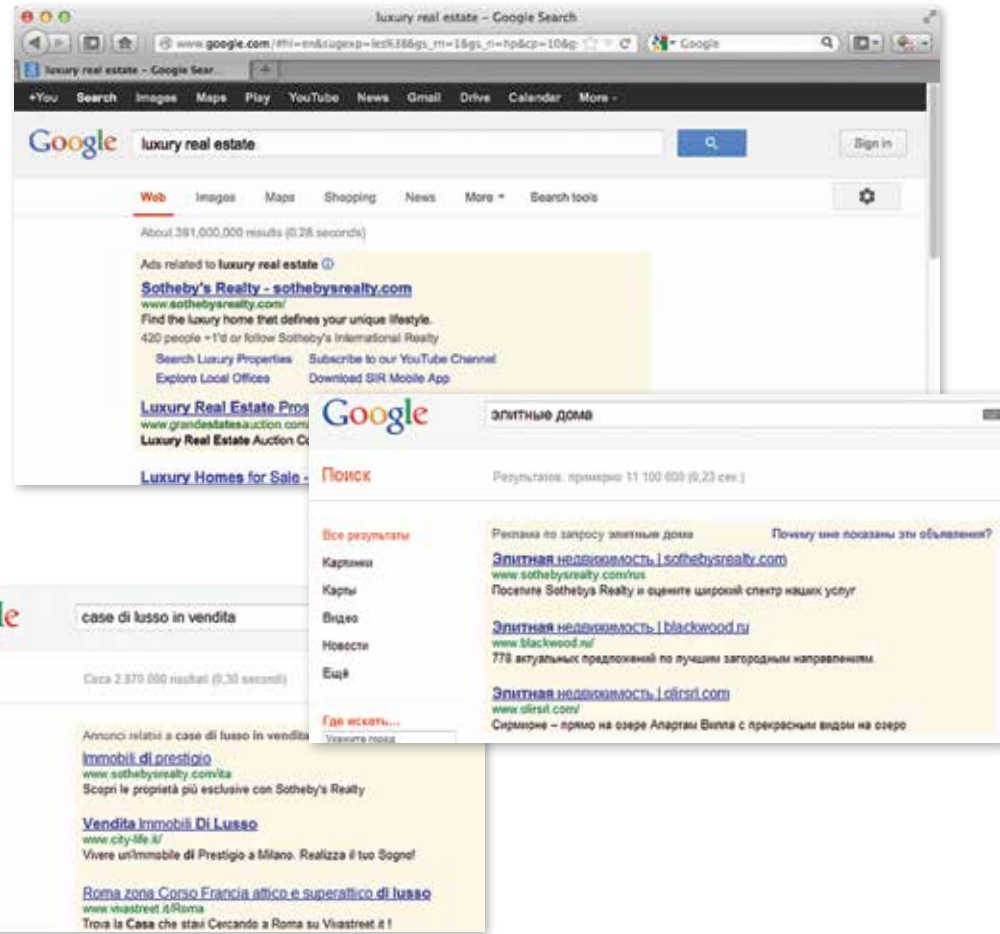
luxury real estate – Google Search

www.google.com/#hl=en&sugexp=les%3B&gs_rn=1&gs_ri=hp&cp=10&g

Google

luxury real estate – Google Sear...

+You Search Images Maps Play YouTube News Gmail Drive Calendar More -

Google luxury real estate

Sign in

Web Images Maps Shopping News More Search tools

About 391,000,000 results (0.28 seconds)

Ads related to luxury real estate

Sotheby's Realty - sothebysrealty.com
www.sothebysrealty.com/
Find the luxury home that defines your unique lifestyle.
420 people +1'd or follow Sotheby's International Realty
Search Luxury Properties Subscribe to our YouTube Channel
Explore Local Offices Download SIR Mobile App

Luxury Real Estate Pros
www.grandestatesauction.com
Luxury Real Estate Auction Co

Luxury Homes for Sale -

Google элитные дома

Поиск

Результатов: примерно 11 100 000 (0,23 сек.)

Все результаты
Картинки
Карты
Видео
Новости
Ещё

Где искать...
Укажите город

Реклама по запросу элитные дома
Почему мне показаны эти объявления?

Элитная недвижимость | sothebysrealty.com
www.sothebysrealty.com/rus
Посетите Sothebys Realty и оцените широкий спектр наших услуг

Элитная недвижимость | blackwood.ru
www.blackwood.ru/
778 актуальных предложений по лучшим загородным направлениям.

Элитная недвижимость | olirsrl.com
www.olirsrl.com/
Сирмионе – прямо на озере Апартам Вилла с прекрасным видом на озеро

le case di lusso in vendita

Circa 2.870.000 risultati (0,30 secondi)

Annunci relativi a case di lusso in vendita

Immobili di prestigio
www.sothebysrealty.com/ita
Scopri le proprietà più esclusive con Sotheby's Realty

Vendita Immobili Di Lusso
www.city-life.it/
Vivere un'Immobile di Prestigio a Milano. Realizza il tuo Sogno!

Roma zona Corso Francia attico e superattico di lusso
www.vivastreet.it/Roma
Trova la Casa che stavi Cercando a Roma su Vivastreet.it !